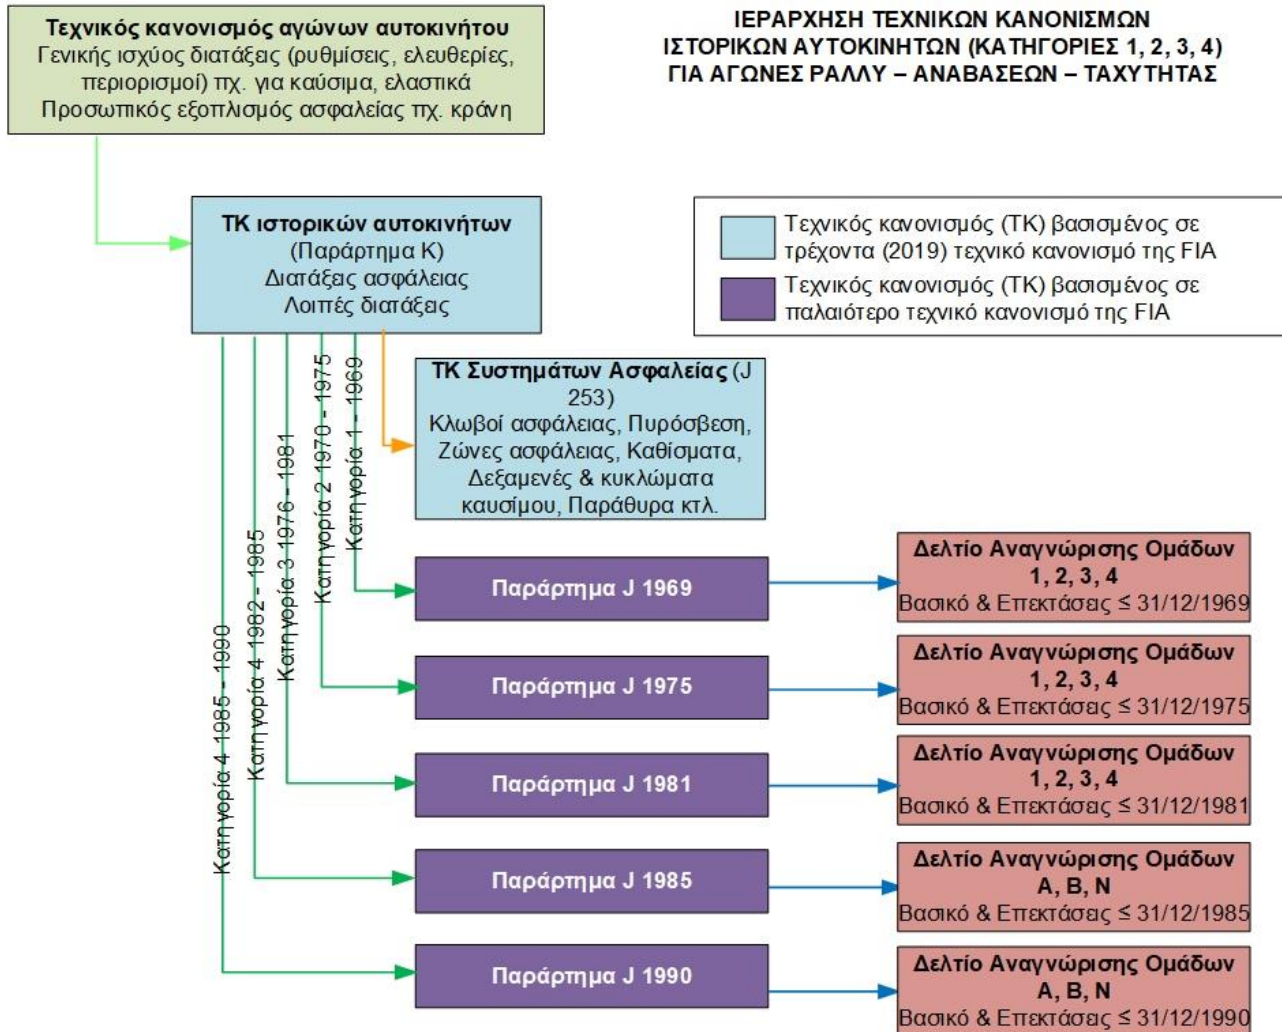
ΙΕΡΑΡΧΗΣΗ ΤΕΧΝΙΚΩΝ ΚΑΝΟΝΙΣΜΩΝ
ΙΣΤΟΡΙΚΩΝ ΑΥΤΟΚΙΝΗΤΩΝ (ΚΑΤΗΓΟΡΙΕΣ 1, 2, 3, 4)
ΓΙΑ ΑΓΩΝΕΣ ΡΑΛΛΥ – ΑΝΑΒΑΣΕΩΝ – ΤΑΧΥΤΗΤΑΣ

Τεχνικός κανονισμός αγώνων αυτοκινήτου
Γενικής ισχύος διατάξεις (ρυθμίσεις, ελευθερίες, περιορισμοί) πχ. για καύσιμα, ελαστικά
Προσωπικός εξοπλισμός ασφαλείας πχ. κράνη

ΤΚ ιστορικών αυτοκινήτων
(Παράρτημα Κ)
Διατάξεις ασφάλειας
Λοιπές διατάξεις

Τεχνικός κανονισμός (ΤΚ) βασισμένος σε τρέχοντα (2019) τεχνικό κανονισμό της FIA
Τεχνικός κανονισμός (ΤΚ) βασισμένος σε παλαιότερο τεχνικό κανονισμό της FIA

ΤΚ Συστημάτων Ασφαλείας (J 253)
Κλωβοί ασφάλειας, Πυρόσβεση, Ζώνες ασφάλειας, Καθίσματα, Δεξαμενές & κυκλώματα καυσίμου, Παράθυρα κτλ.

Κατηγορία 1 - 1969
Κατηγορία 2 1970 - 1975
Κατηγορία 3 1976 - 1981
Κατηγορία 4 1982 - 1985
Κατηγορία 4 1985 - 1990

Παράρτημα J 1969
Δελτίο Αναγνώρισης Ομάδων
1, 2, 3, 4
Βασικό & Επεκτάσεις ≤ 31/12/1969

Παράρτημα J 1975
Δελτίο Αναγνώρισης Ομάδων
1, 2, 3, 4
Βασικό & Επεκτάσεις ≤ 31/12/1975

Παράρτημα J 1981
Δελτίο Αναγνώρισης Ομάδων
1, 2, 3, 4
Βασικό & Επεκτάσεις ≤ 31/12/1981

Παράρτημα J 1985
Δελτίο Αναγνώρισης Ομάδων
A, B, N
Βασικό & Επεκτάσεις ≤ 31/12/1985

Παράρτημα J 1990
Δελτίο Αναγνώρισης Ομάδων
A, B, N
Βασικό & Επεκτάσεις ≤ 31/12/1990